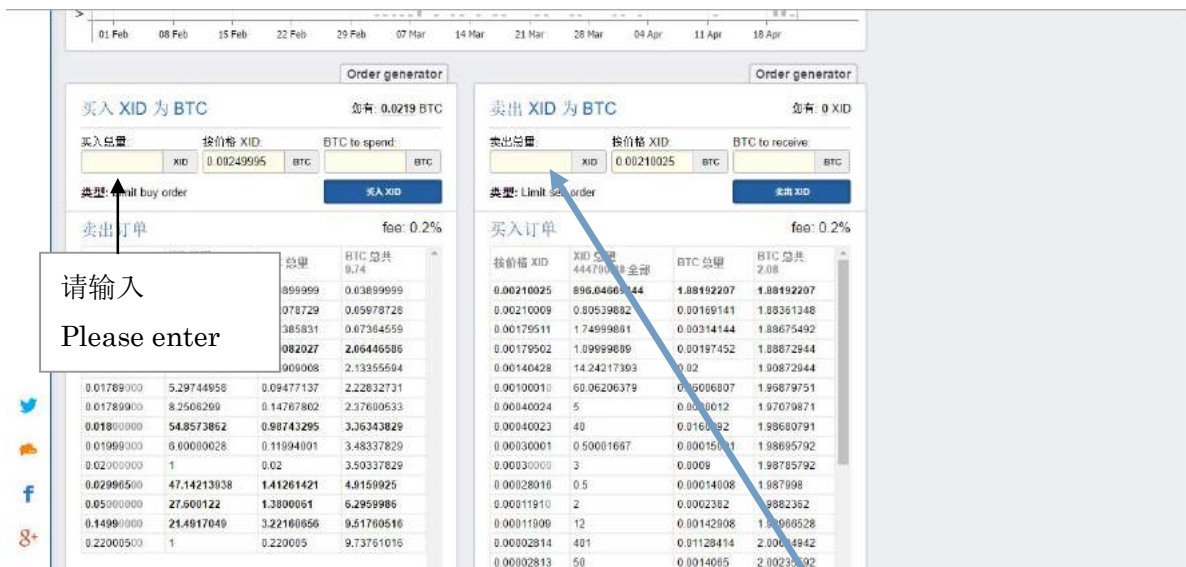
01 Feb 08 Feb 15 Feb 22 Feb 29 Feb 07 Mar 14 Mar 21 Mar 28 Mar 04 Apr 11 Apr 18 Apr

Order generator

买入 XID 为 BTC

您有: 0.0219 BTC

买入总量: XID

按价格 XID: 0.00249995 BTC

BTC to spend: BTC

类型: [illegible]mit buy order

买入 XID

卖出订单

fee: 0.2%

请输入

Please enter

| | | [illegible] 总量 | BTC 总共 9.74 |
|---|---|---|---|
| | | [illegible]899999 | 0.03899999 |
| | | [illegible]078729 | 0.05978728 |
| | | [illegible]385831 | 0.07364559 |
| | | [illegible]082027 | 2.06446586 |
| | | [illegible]909008 | 2.13355594 |
| 0.01789000 | 5.29744958 | 0.09477137 | 2.22832731 |
| 0.01789000 | 8.2506299 | 0.14767802 | 2.37600533 |
| 0.01800000 | 54.8573862 | 0.98743295 | 3.36343829 |
| 0.01999000 | 6.00000028 | 0.11994001 | 3.48337829 |
| 0.02000000 | 1 | 0.02 | 3.50337829 |
| 0.02996500 | 47.14213938 | 1.41261421 | 4.9159925 |
| 0.05000000 | 27.600122 | 1.3800061 | 6.2959986 |
| 0.14990000 | 21.4917049 | 3.22160656 | 9.51760516 |
| 0.22000500 | 1 | 0.220005 | 9.73761016 |

Order generator

卖出 XID 为 BTC

您有: 0 XID

卖出总量: XID

按价格 XID: 0.00210025 BTC

BTC to receive: BTC

类型: Limit se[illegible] order

卖出 XID

买入订单

fee: 0.2%

| 按价格 XID | XID 总量 444790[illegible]8 全部 | BTC 总量 | BTC 总共 2.08 |
|---|---|---|---|
| 0.00210025 | 896.0466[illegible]44 | 1.88192207 | 1.88192207 |
| 0.00210009 | 0.80539882 | 0.00169141 | 1.88361348 |
| 0.00179511 | 1.74999861 | 0.00314144 | 1.88675492 |
| 0.00179502 | 1.09999889 | 0.00197452 | 1.88872944 |
| 0.00140428 | 14.24217393 | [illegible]02 | 1.90872944 |
| 0.00100010 | 60.06206379 | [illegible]6006807 | 1.96879751 |
| 0.00040024 | 5 | 0.00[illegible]0012 | 1.97079871 |
| 0.00040023 | 40 | 0.0160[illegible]92 | 1.98680791 |
| 0.00030001 | 0.50001667 | 0.000150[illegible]1 | 1.98695792 |
| 0.00030000 | 3 | 0.0009 | 1.98785792 |
| 0.00028016 | 0.5 | 0.00014008 | 1.987998 |
| 0.00011910 | 2 | 0.0002382 | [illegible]9882362 |
| 0.00011909 | 12 | 0.00142908 | 1.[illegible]966528 |
| 0.00002814 | 401 | 0.01128414 | 2.00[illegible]4942 |
| 0.00002813 | 50 | 0.0014065 | 2.0023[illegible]92 |